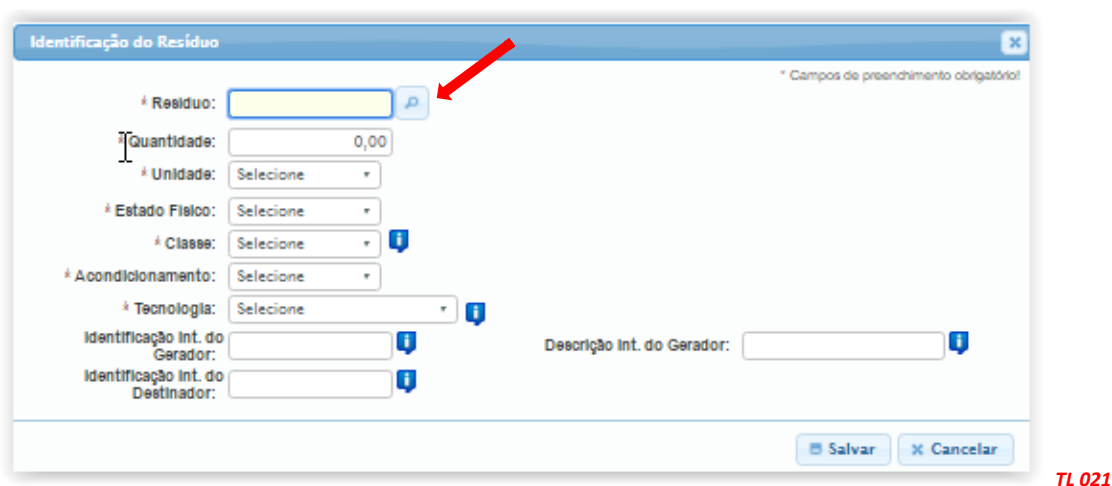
Identificação do Resíduo

* Campos de preenchimento obrigatório!

* Resíduo:

* Quantidade: 0,00

* Unidade: Selecione

* Estado Físico: Selecione

* Classe: Selecione

* Acondicionamento: Selecione

* Tecnologia: Selecione

Identificação Int. do Gerador:

Descrição Int. do Gerador:

Identificação Int. do Destinador:

Salvar Cancelar

TL 021